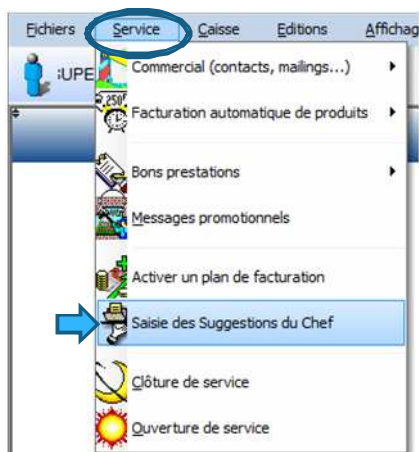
Fichiers Service Caisse Editions Affichag

:UPE

Commercial (contacts, mailings...)

Facturation automatique de produits

Bons prestations

Messages promotionnels

Activer un plan de facturation

Saisie des Suggestions du Chef

Clôture de service

Ouverture de service